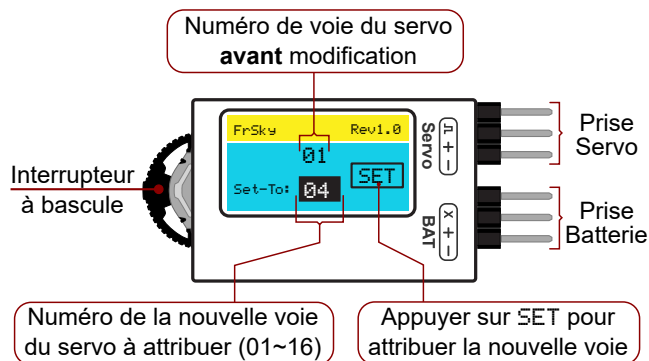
Numéro de voie du servo **avant** modification

FrSky Rev1.0

01

Set-To: 04 SET

Servo
⎍ + −

BAT
x + −

Interrupteur à bascule

Prise Servo

Prise Batterie

Numéro de la nouvelle voie du servo à attribuer (01~16)

Appuyer sur SET pour attribuer la nouvelle voie